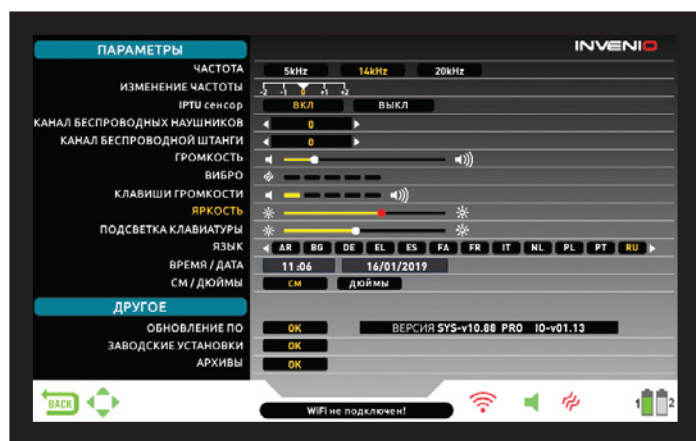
ПАРАМЕТРЫ

INVENIO

ЧАСТОТА 5kHz 14kHz 20kHz

ИЗМЕНЕНИЕ ЧАСТОТЫ -2 -1 0 +1 +2

IPTU сенсор ВКЛ ВЫКЛ

КАНАЛ БЕСПРОВОДНЫХ НАУШНИКОВ 0

КАНАЛ БЕСПРОВОДНОЙ ШТАНГИ 0

ГРОМКОСТЬ

ВИБРО

КЛАВИШИ ГРОМКОСТИ

ЯРКОСТЬ

ПОДСВЕТКА КЛАВИАТУРЫ

ЯЗЫК AR BG DE EL ES FA FR IT NL PL PT RU

ВРЕМЯ / ДАТА 11:06 16/01/2019

СМ / ДЮЙМЫ СМ ДЮЙМЫ

ДРУГОЕ

ОБНОВЛЕНИЕ ПО OK ВЕРСИЯ SYS-v10.88 PRO IO-v01.13

ЗАВОДСКИЕ УСТАНОВКИ OK

АРХИВЫ OK

BACK

WiFi не подключен!

1 2